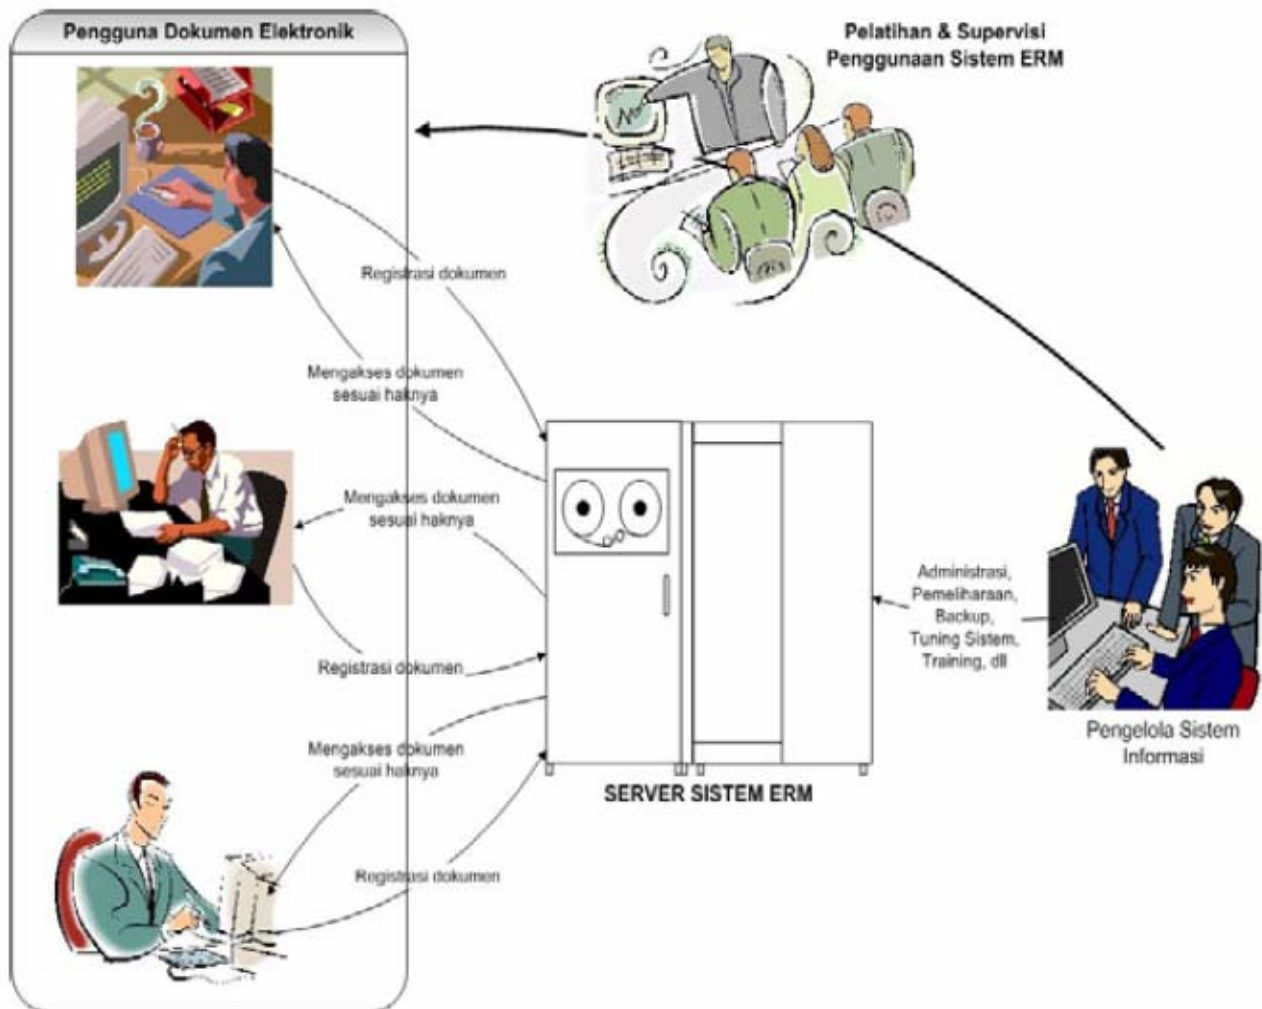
Pengguna Dokumen Elektronik

Pelatihan & Supervisi Penggunaan Sistem ERM

Registrasi dokumen

Mengakses dokumen sesuai haknya

Mengakses dokumen sesuai haknya

Registrasi dokumen

Mengakses dokumen sesuai haknya

Registrasi dokumen

Administrasi, Pemeliharaan, Backup, Tuning Sistem, Training, dll

Pengelola Sistem Informasi

SERVER SISTEM ERM